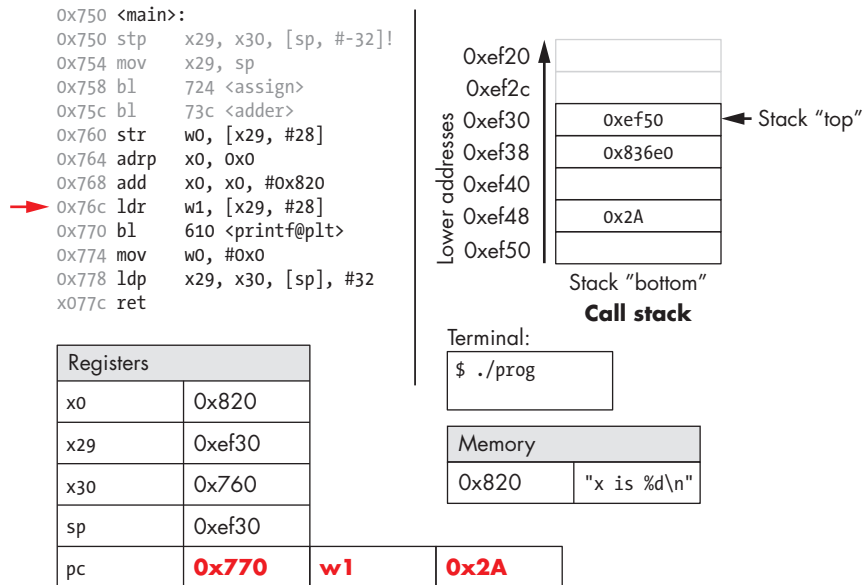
0x750 <main>:
0x750 stp x29, x30, [sp, #-32]!
0x754 mov x29, sp
0x758 bl 724 <assign>
0x75c bl 73c <adder>
0x760 str w0, [x29, #28]
0x764 adrp x0, 0x0
0x768 add x0, x0, #0x820
0x76c ldr w1, [x29, #28]
0x770 bl 610 <printf@plt>
0x774 mov w0, #0x0
0x778 ldp x29, x30, [sp], #32
x077c ret

| Registers | |
|---|---|
| x0 | 0x820 |
| x29 | 0xef30 |
| x30 | 0x760 |
| sp | 0xef30 |
| pc | 0x770 | w1 | 0x2A |

0xef20
0xef2c
0xef30 | 0xef50 ← Stack "top"
0xef38 | 0x836e0
0xef40
0xef48 | 0x2A
0xef50

Lower addresses

Stack "bottom"

Call stack

Terminal:
$ ./prog

| Memory | |
|---|---|
| 0x820 | "x is %d\n" |